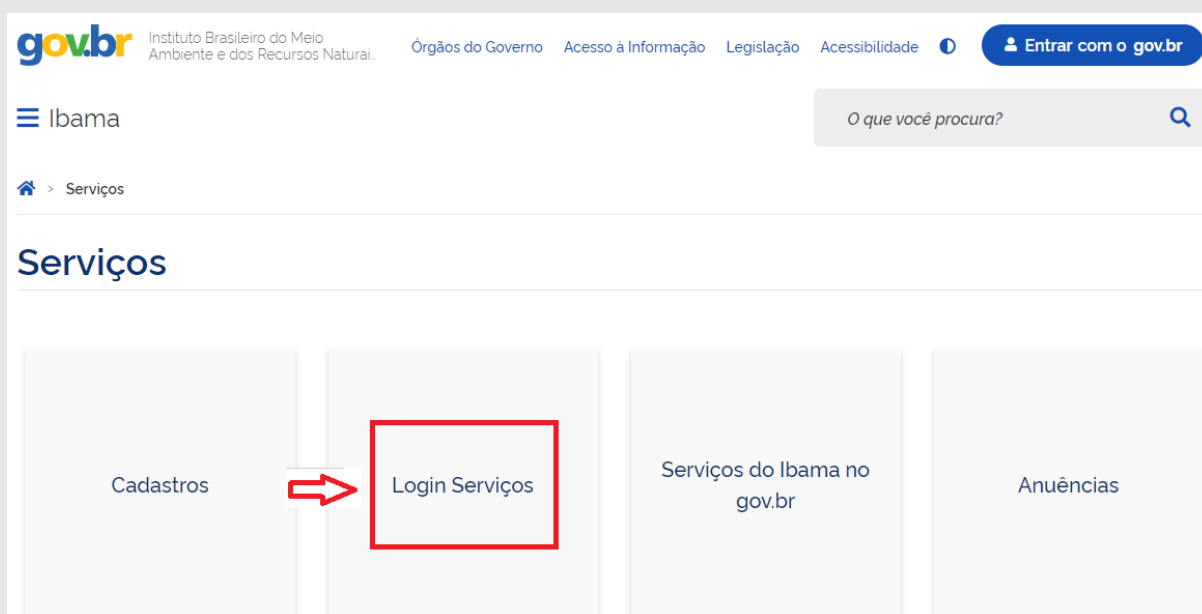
gov.br Instituto Brasileiro do Meio Ambiente e dos Recursos Naturai...

Órgãos do Governo Acesso à Informação Legislação Acessibilidade

Entrar com o gov.br

Ibama

O que você procura?

> Serviços

Serviços

Cadastros

Login Serviços

Serviços do Ibama no gov.br

Anuências